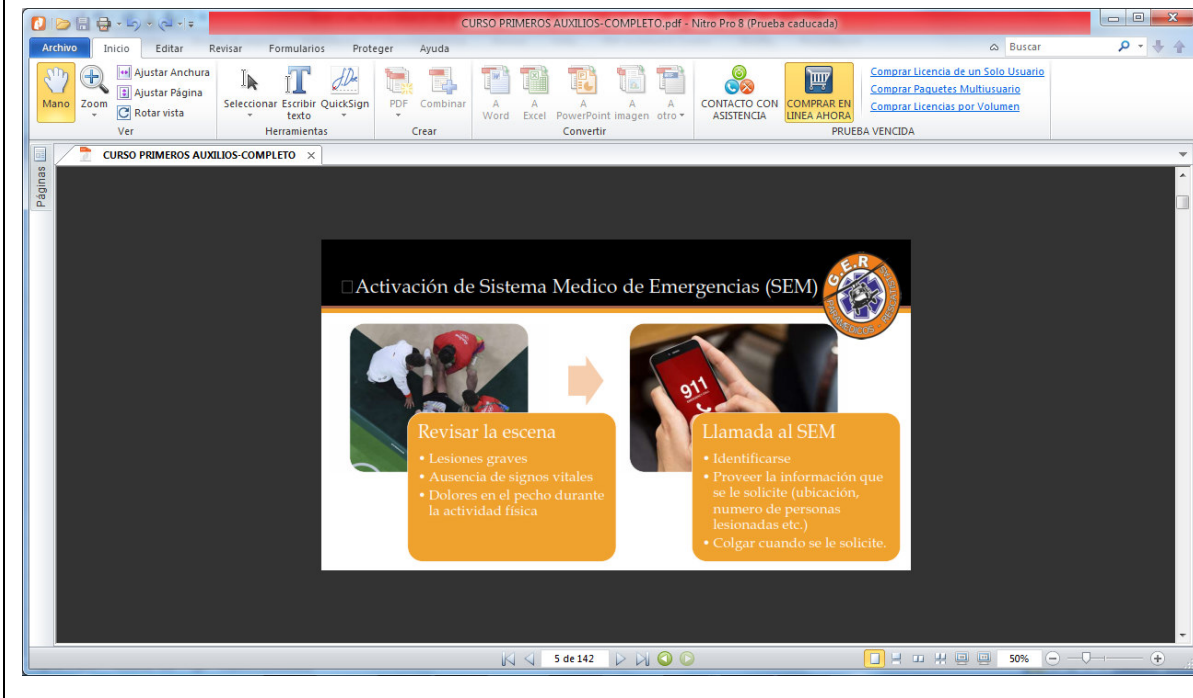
CURSO PRIMEROS AUXILIOS-COMPLETO.pdf - Nitro Pro 8 (Prueba caducada)

Archivo Inicio Editar Revisar Formularios Proteger Ayuda

Buscar

Mano Zoom Ajustar Anchura Ajustar Página Rotar vista
Ver

Seleccionar Escribir texto QuickSign
Herramientas

PDF Combinar
Crear

A Word A Excel A PowerPoint A imagen A otro
Convertir

CONTACTO CON ASISTENCIA COMPRAR EN LINEA AHORA
Comprar Licencia de un Solo Usuario
Comprar Paquetes Multiusuario
Comprar Licencias por Volumen
PRUEBA VENCIDA

CURSO PRIMEROS AUXILIOS-COMPLETO ×

Páginas

Activación de Sistema Medico de Emergencias (SEM)

G.E.R PARAMEDICOS

Revisar la escena
• Lesiones graves
• Ausencia de signos vitales
• Dolores en el pecho durante la actividad física

911

Llamada al SEM
• Identificarse
• Proveer la información que se le solicite (ubicación, numero de personas lesionadas etc.)
• Colgar cuando se le solicite.

5 de 142

50%